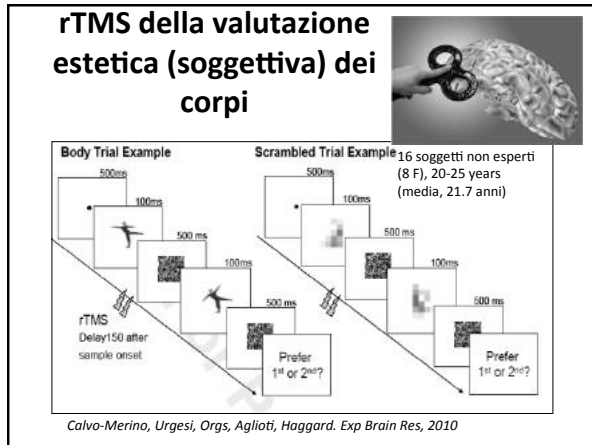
rTMS della valutazione estetica (soggettiva) dei corpi

Body Trial Example

500ms

100ms

500 ms

100ms

500 ms

rTMS
Delay150 after sample onset

Prefer 1st or 2nd?

Scrambled Trial Example

16 soggetti non esperti (8 F), 20-25 years (media, 21.7 anni)

500ms

100ms

500 ms

100ms

500 ms

Prefer 1st or 2nd?

Calvo-Merino, Urgesi, Orgs, Aglioti, Haggard. Exp Brain Res, 2010